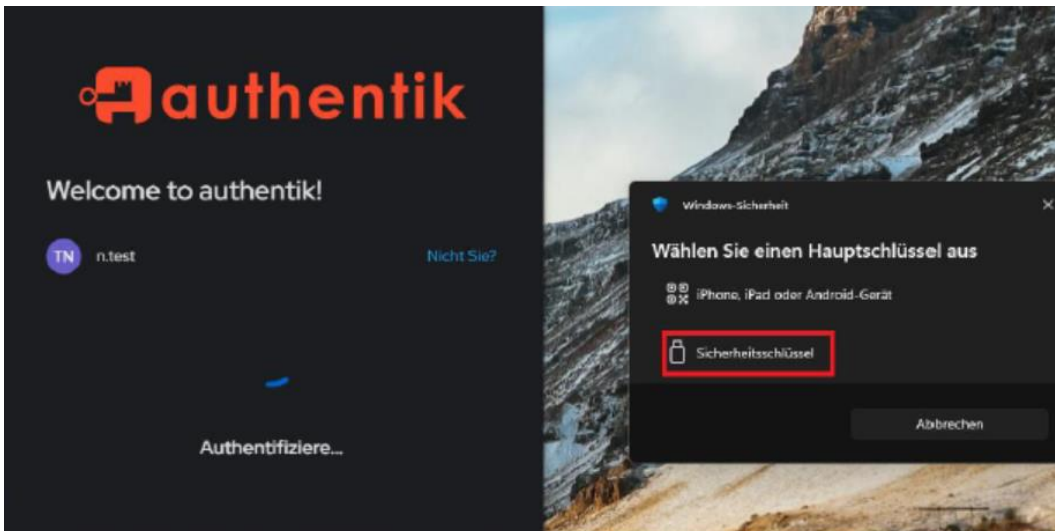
authentik

Welcome to authentik!

TN n.test

Nicht Sie?

Authentifiziere...

Windows-Sicherheit

×

Wählen Sie einen Hauptschlüssel aus

iPhone, iPad oder Android-Gerät

Sicherheitsschlüssel

Abbrechen